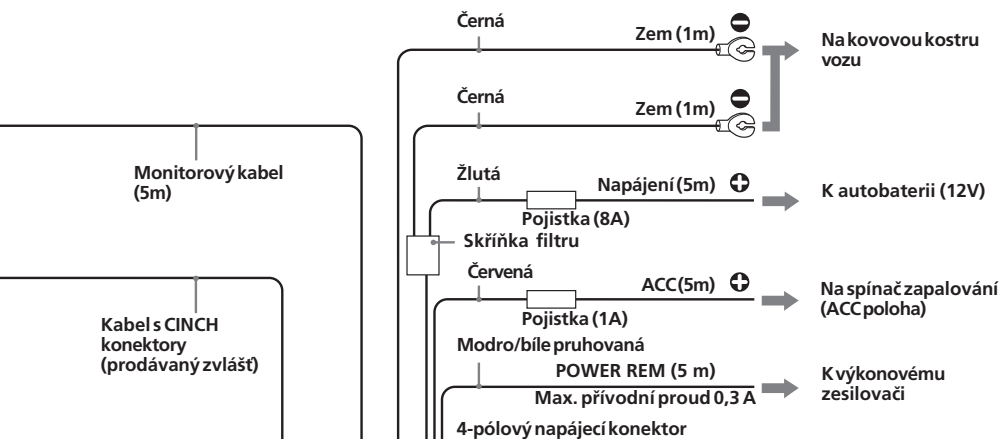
Černá
Zem (1m)
Na kovovou kostru vozu

Černá
Zem (1m)

Monitorový kabel (5m)

Žlutá
Napájení (5m)
K autobaterii (12V)
Pojistka (8A)
Skříňka filtru

Červená
ACC (5m)
Na spínač zapalování (ACC poloha)
Pojistka (1A)

Kabel s CINCH konektory (prodávaný zvlášť)

Modro/bíle pruhovaná
POWER REM (5 m)
Max. přívodní proud 0,3 A
K výkonovému zesilovači

4-pólový napájecí konektor